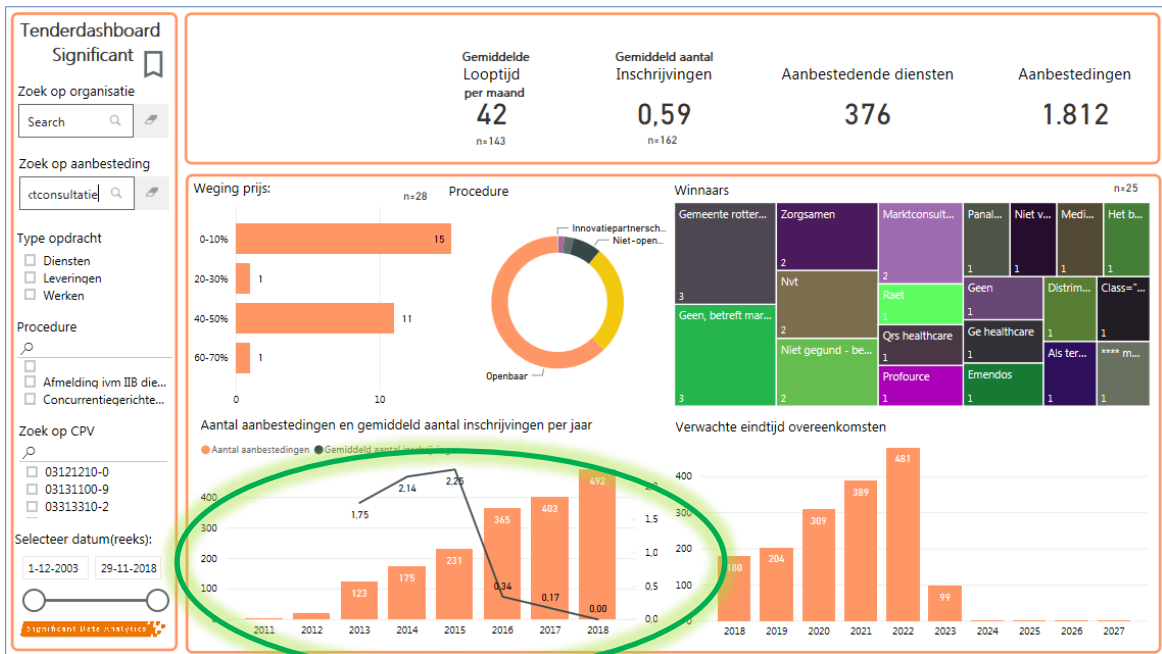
Tenderdashboard Significant

Zoek op organisatie

Search

Zoek op aanbesteding

ctconsultatie

Type opdracht

Diensten

Leveringen

Werken

Procedure

Afmelding ivm IIB die...

Concurrentiegerichte...

Zoek op CPV

03121210-0

03131100-9

03313310-2

Selecteer datum(reeks):

1-12-2003

29-11-2018

Significant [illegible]

Gemiddelde Looptijd per maand
42
n=143

Gemiddeld aantal Inschrijvingen
0,59
n=162

Aanbestedende diensten
376

Aanbestedingen
1.812

Weging prijs:
n=28

| | |
|---|---|
| 0-10% | 15 |
| 20-30% | 1 |
| 40-50% | 11 |
| 60-70% | 1 |

0 10

Procedure

Innovatiepartnersch...

Niet-open...

Openbaar

Winnaars
n=25

Gemeente rotter... 3
Zorgsamen 2
Marktconsult... 2
Panal... 1
Niet v... 1
Medi... 1
Het b... 1
Nvt 2
Raet 1
Geen 1
Distri... 1
Class="... 1
Geen, betreft mar... 3
Qrs healthcare 1
Ge healthcare 1
Niet gegund - be... 2
Profource 1
Emendos 1
Als ter... 1
**** m... 1

Aantal aanbestedingen en gemiddeld aantal inschrijvingen per jaar

Aantal aanbestedingen Gemiddeld aantal inschrijvingen

| | 2011 | 2012 | 2013 | 2014 | 2015 | 2016 | 2017 | 2018 |
|---|---|---|---|---|---|---|---|---|
| Aantal aanbestedingen | | | 123 | 175 | 231 | 365 | 403 | 492 |
| Gemiddeld aantal inschrijvingen | | | 1,75 | 2,14 | 2,26 | 0,34 | 0,17 | 0,00 |

400 300 200 100 0
2,0 1,5 1,0 0,5 0,0

Verwachte eindtijd overeenkomsten

| 2018 | 2019 | 2020 | 2021 | 2022 | 2023 | 2024 | 2025 | 2026 | 2027 |
|---|---|---|---|---|---|---|---|---|---|
| 180 | 204 | 309 | 389 | 481 | 99 | | | | |

400 300 200 100 0